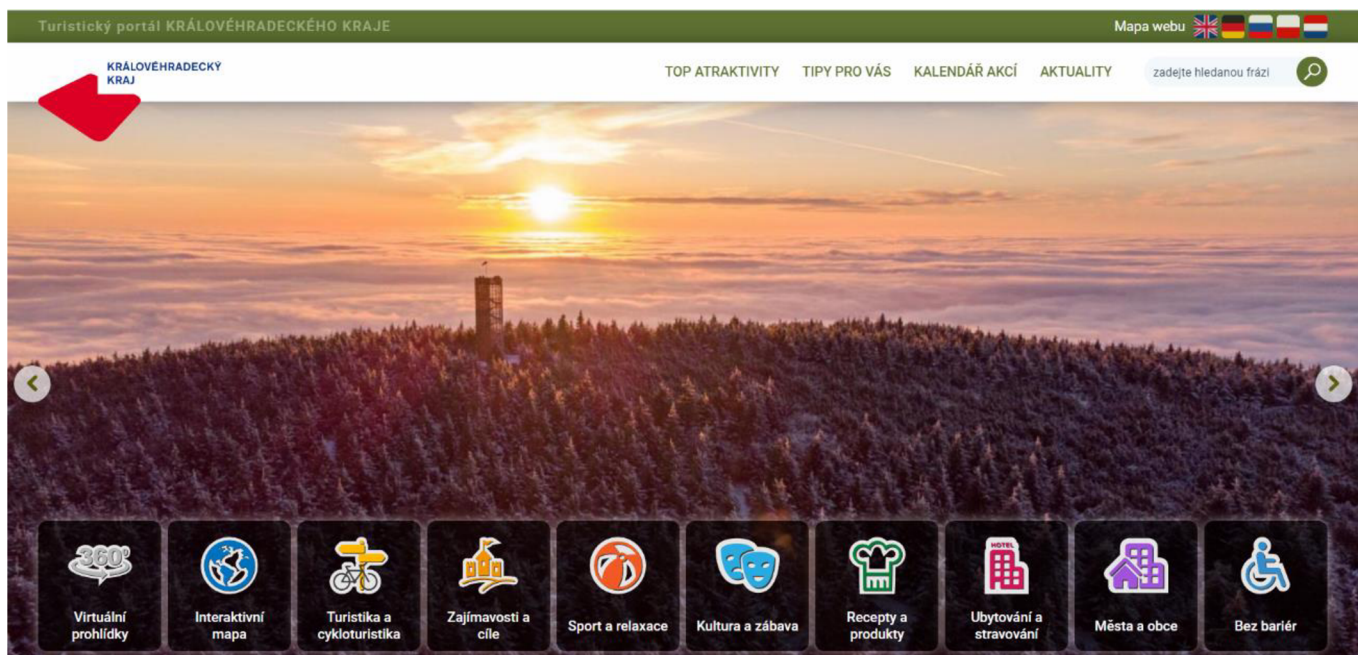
Turistický portál KRÁLOVÉHRADECKÉHO KRAJE

Mapa webu

KRÁLOVÉHRADECKÝ KRAJ

TOP ATRAKTIVITY TIPY PRO VÁS KALENDÁŘ AKCÍ AKTUALITY

zadejte hledanou frázi

360°

Virtuální prohlídky

Interaktivní mapa

Turistika a cykloturistika

Zajímavosti a cíle

Sport a relaxace

Kultura a zábava

Recepty a produkty

HOTEL

Ubytování a stravování

Města a obce

Bez bariér